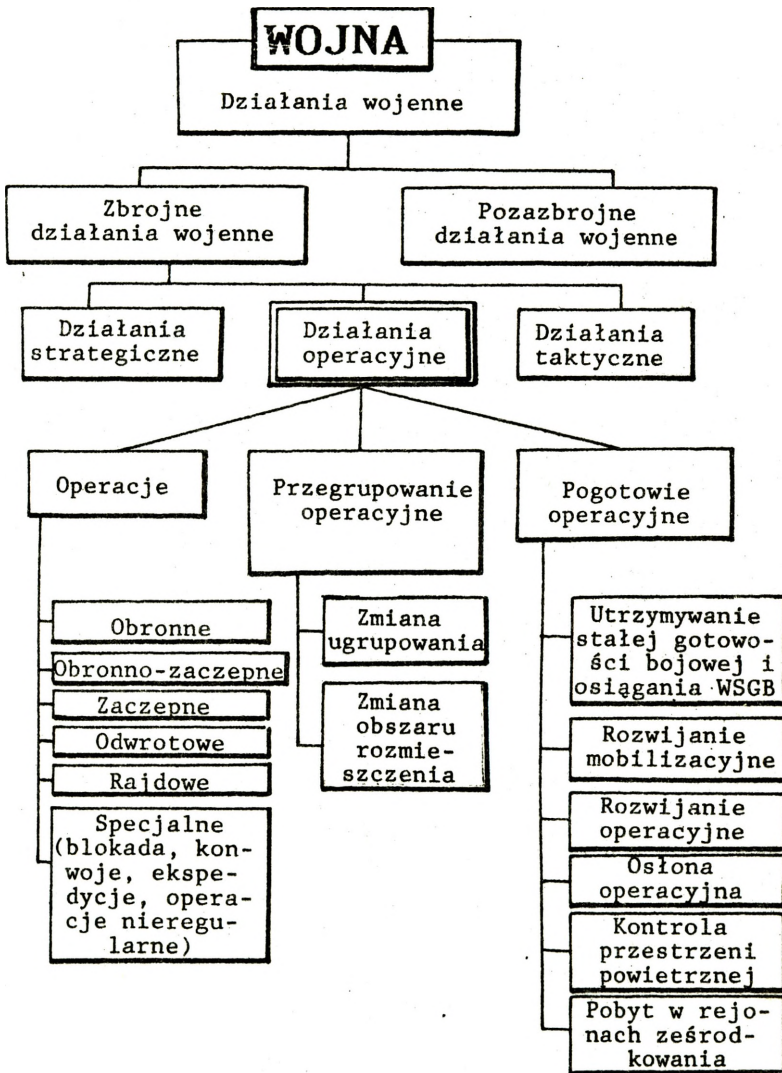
WOJNA

Działania wojenne

Zbrojne działania wojenne

Pozazbrojne działania wojenne

Działania strategiczne

Działania operacyjne

Działania taktyczne

Operacje

Przegrupowanie operacyjne

Pogotowie operacyjne

Obronne

Obronno-zaczepne

Zaczepne

Odwrotowe

Rajdowe

Specjalne (blokada, konwoje, ekspedycje, operacje nieregularne)

Zmiana ugrupowania

Zmiana obszaru rozmieszczenia

Utrzymywanie stałej gotowości bojowej i osiągania WSGB

Rozwijanie mobilizacyjne

Rozwijanie operacyjne

Osłona operacyjna

Kontrola przestrzeni powietrznej

Pobyt w rejonach zeŚrodkowania